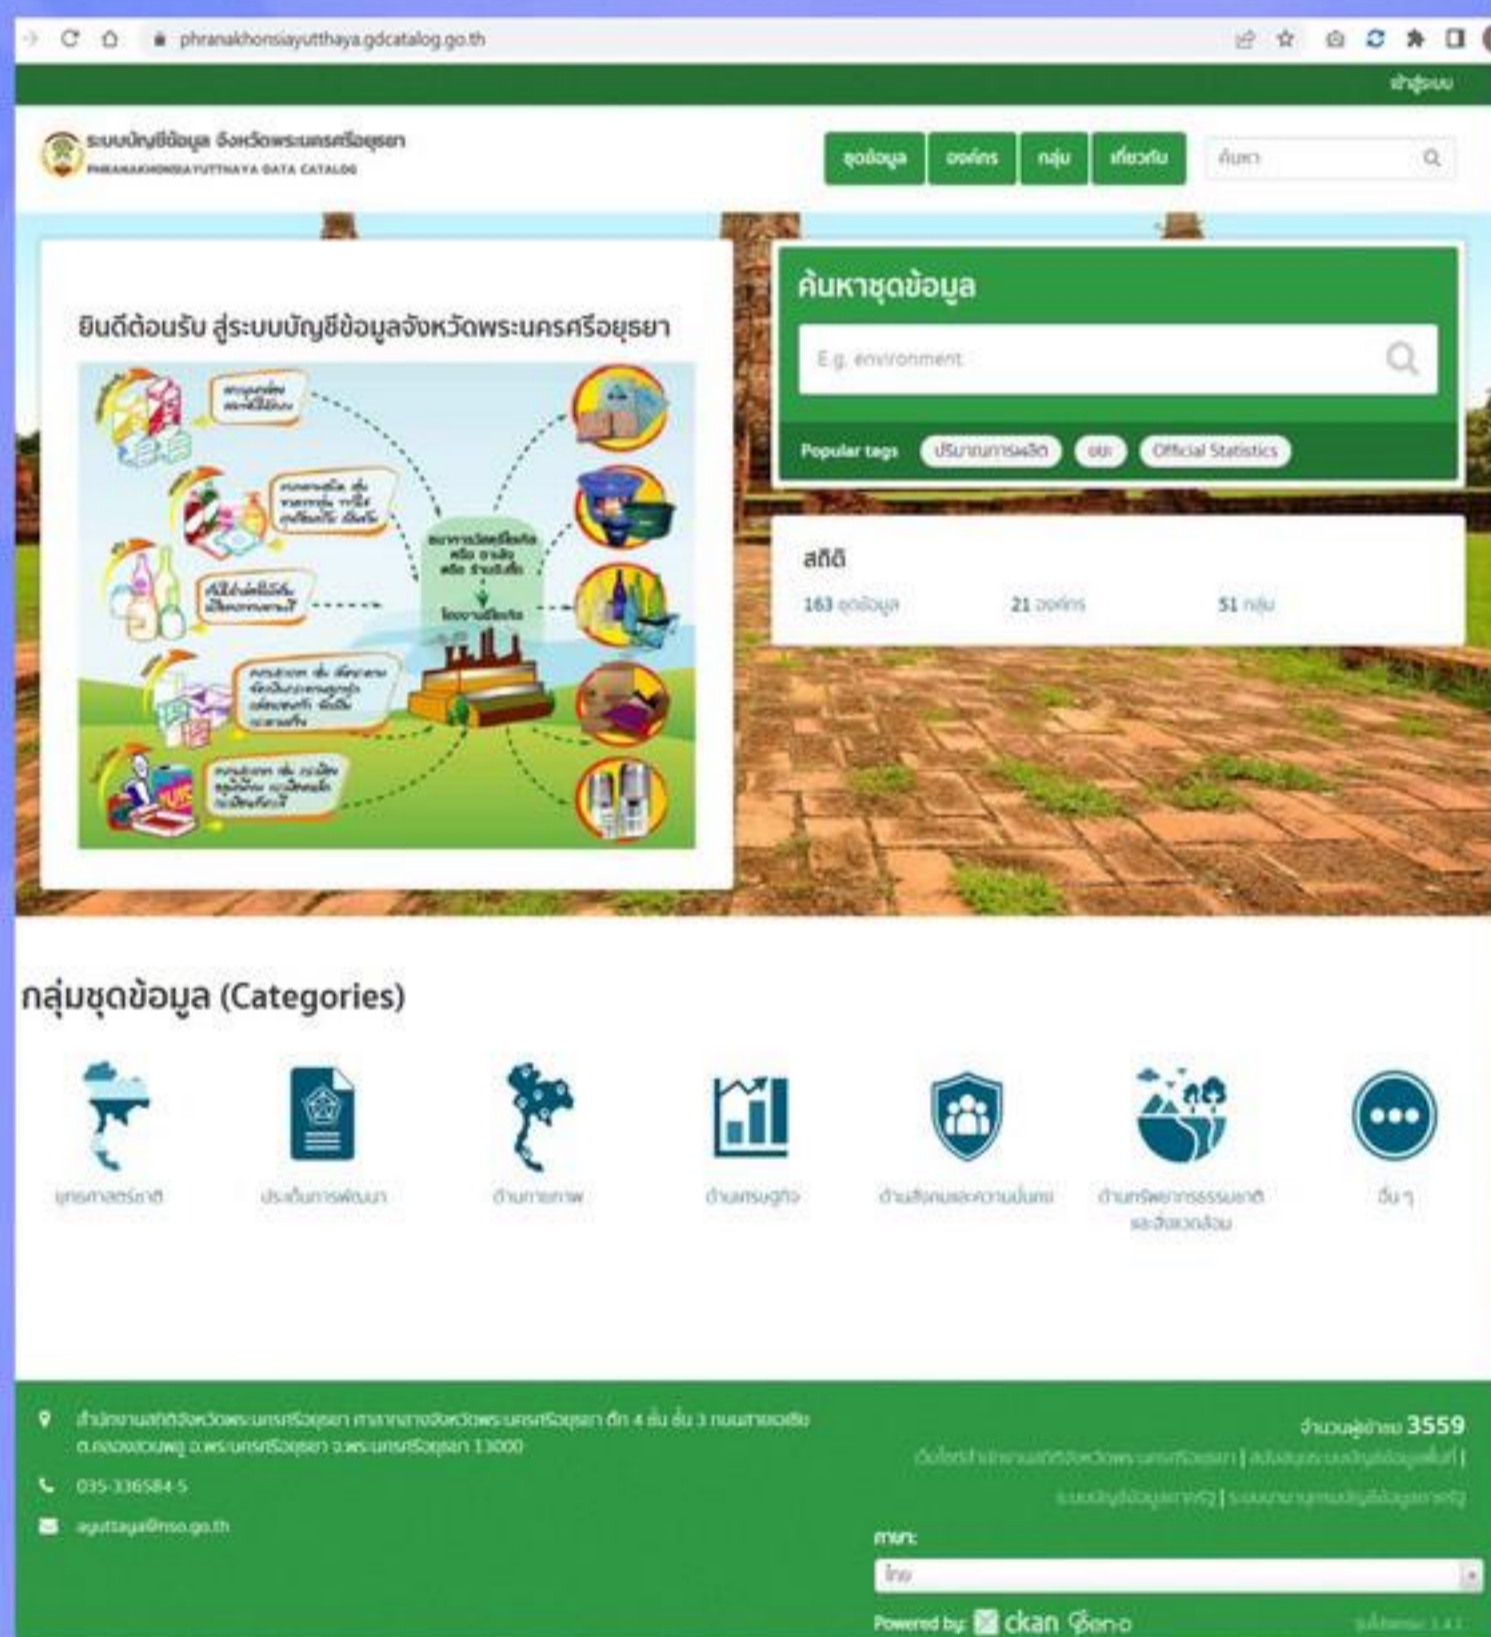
phranakhonsiayutthaya.gdcatalog.go.th

เข้าสู่ระบบ

ระบบบัญชีข้อมูล จังหวัดพระนครศรีอยุธยา
PHRANAKHONSIAYUTTHAYA DATA CATALOG

ชุดข้อมูล องค์กร กลุ่ม เกี่ยวกับ ค้นหา

ยินดีต้อนรับ สู่ระบบบัญชีข้อมูลจังหวัดพระนครศรีอยุธยา

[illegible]

ค้นหาชุดข้อมูล

E.g. environment

Popular tags ปริมาณการผลิต ขยะ Official Statistics

สถิติ

163 ชุดข้อมูล 21 องค์กร 51 กลุ่ม

กลุ่มชุดข้อมูล (Categories)

ยุทธศาสตร์ชาติ ประเด็นการพัฒนา ด้านกายภาพ ด้านเศรษฐกิจ ด้านสังคมและความมั่นคง ด้านทรัพยากรธรรมชาติและสิ่งแวดล้อม อื่น ๆ

สำนักงานสถิติจังหวัดพระนครศรีอยุธยา ศาลากลางจังหวัดพระนครศรีอยุธยา ตึก 4 ชั้น ชั้น 3 ถนนสายเอเชีย ต.คลองสวนพลู อ.พระนครศรีอยุธยา จ.พระนครศรีอยุธยา 13000

035-336584-5

ayuttaya@nso.go.th

จำนวนผู้เข้าชม 3559

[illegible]

ภาษา

ไทย

Powered by: ckan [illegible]

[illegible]